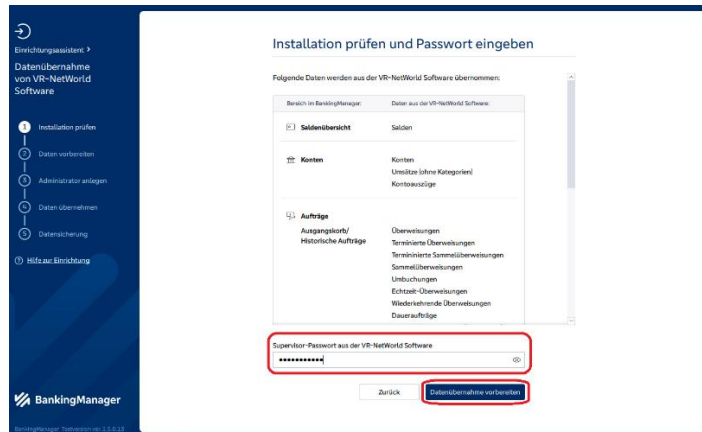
Einrichtungsassistent >

Datenübernahme von VR-NetWorld Software

1 Installation prüfen

2 Daten vorbereiten

3 Administrator anlegen

4 Daten übernehmen

5 Datensicherung

? Hilfe zur Einrichtung

BankingManager

BankingManager Testversion ver. 1.5.0.18

Installation prüfen und Passwort eingeben

Folgende Daten werden aus der VR-NetWorld Software übernommen:

| Bereich im BankingManager: | Daten aus der VR-NetWorld Software: |
|---|---|
| Saldenübersicht | Salden |
| Konten | Konten<br>Umsätze (ohne Kategorien)<br>Kontoauszüge |
| Aufträge<br>Ausgangskorb/ Historische Aufträge | Überweisungen<br>Terminierte Überweisungen<br>Terminierte Sammelüberweisungen<br>Sammelüberweisungen<br>Umbuchungen<br>Echtzeit-Überweisungen<br>Wiederkehrende Überweisungen<br>Daueraufträge |

Supervisor-Passwort aus der VR-NetWorld Software

•••••••••••

Zurück

Datenübernahme vorbereiten